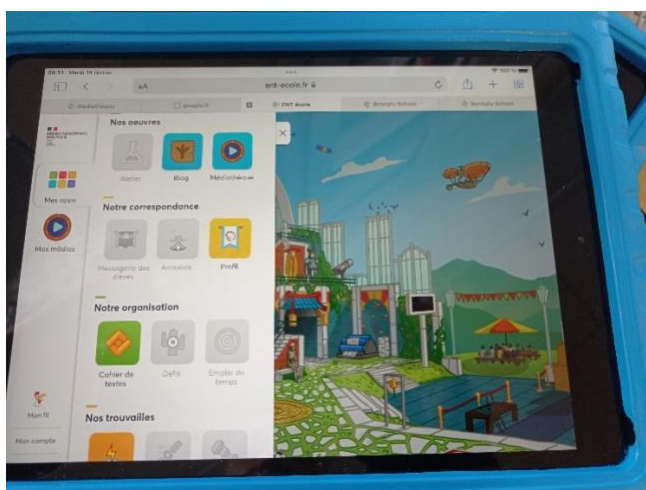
08:51 Mardi 14 février

AA

ent-ecole.fr

Médiathèque

google.fr

ENT Ecole

Nos oeuvres

Atelier

Blog

Médiathèque

Mes apps

Mes médias

Notre correspondance

Messagerie des élèves

Annuaire

Profil

Notre organisation

Cahier de textes

Défis

Emploi du temps

Mon fil

Mon compte

Nos trouvailles